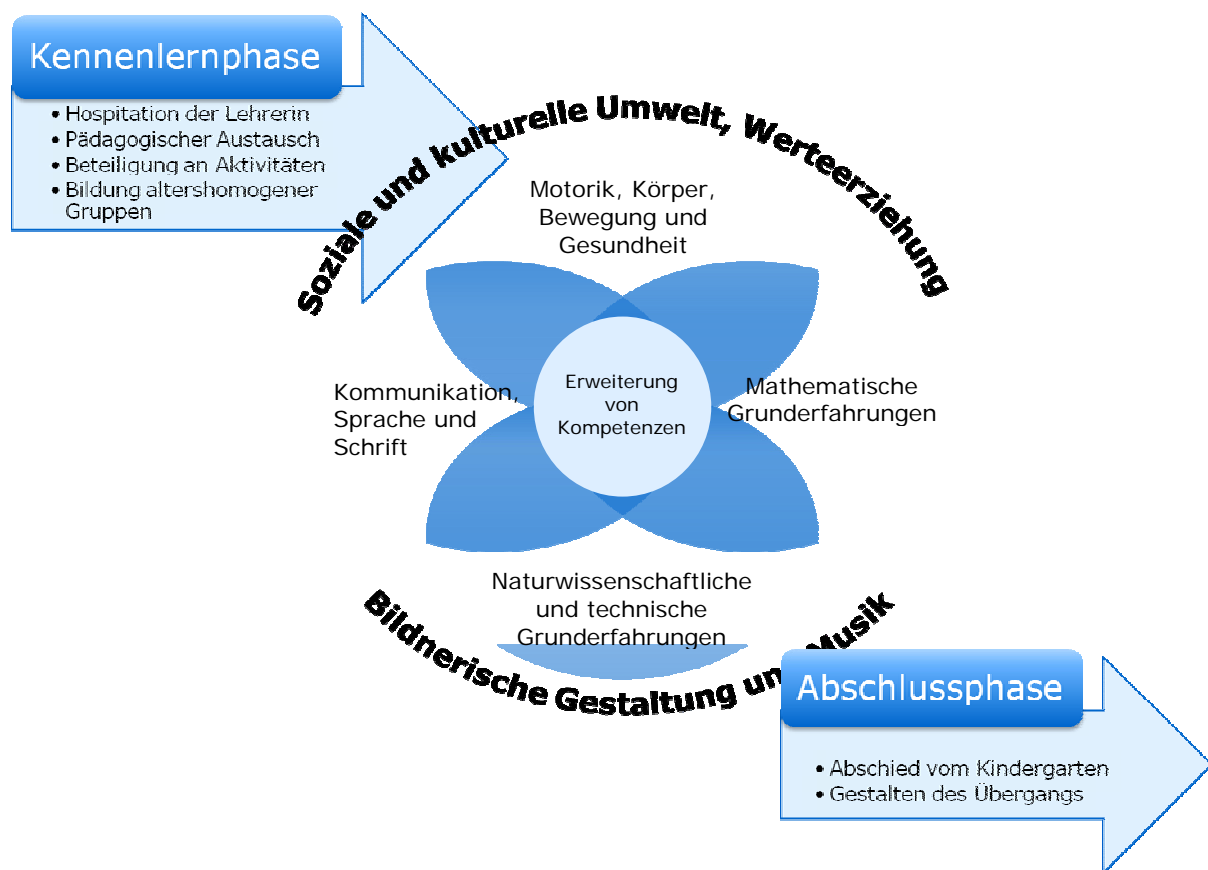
Kennenlernphase

• Hospitation der Lehrerin
• Pädagogischer Austausch
• Beteiligung an Aktivitäten
• Bildung altershomogener Gruppen

Soziale und kulturelle Umwelt, Werteerziehung

Motorik, Körper, Bewegung und Gesundheit

Kommunikation, Sprache und Schrift

Erweiterung von Kompetenzen

Mathematische Grunderfahrungen

Naturwissenschaftliche und technische Grunderfahrungen

Bildnerische Gestaltung und Musik

Abschlussphase

• Abschied vom Kindergarten
• Gestalten des Übergangs